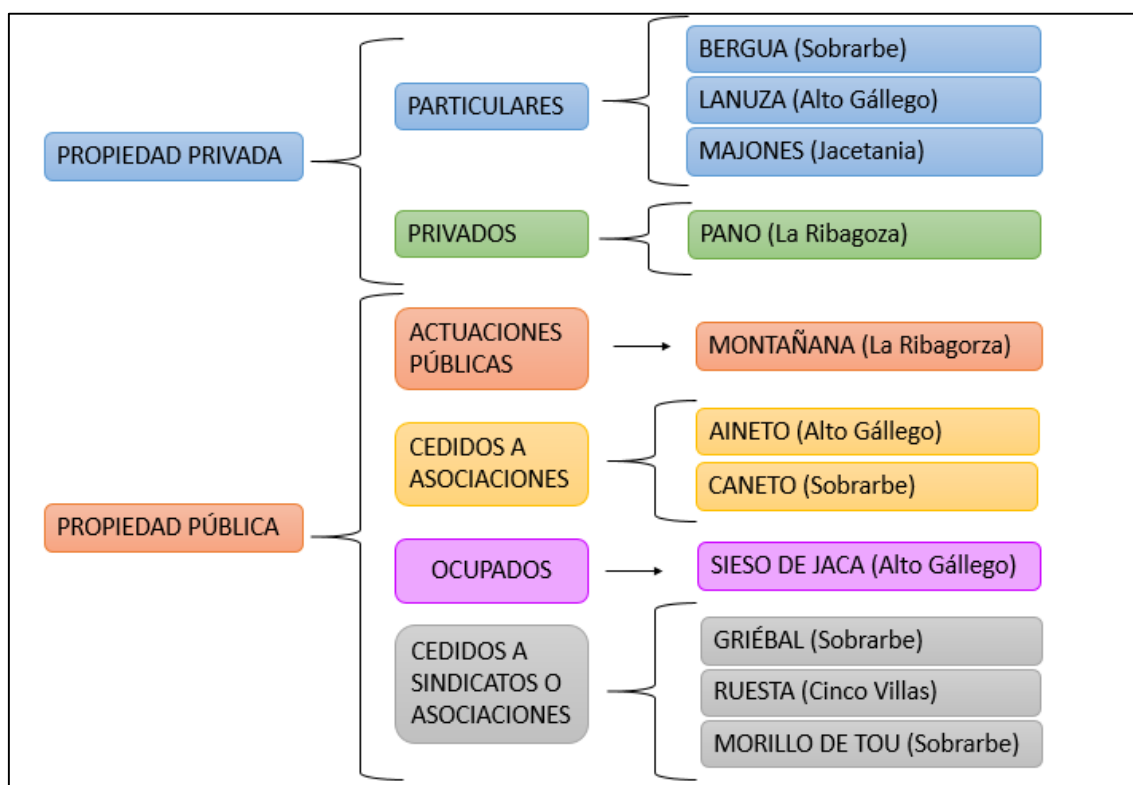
PROPIEDAD PRIVADA

PARTICULARES

BERGUA (Sobrarbe)

LANUZA (Alto Gállego)

MAJONES (Jacetania)

PRIVADOS

PANO (La Ribagoza)

PROPIEDAD PÚBLICA

ACTUACIONES PÚBLICAS

MONTAÑANA (La Ribagorza)

CEDIDOS A ASOCIACIONES

AINETO (Alto Gállego)

CANETO (Sobrarbe)

OCUPADOS

SIESO DE JACA (Alto Gállego)

CEDIDOS A SINDICATOS O ASOCIACIONES

GRIÉBAL (Sobrarbe)

RUESTA (Cinco Villas)

MORILLO DE TOU (Sobrarbe)